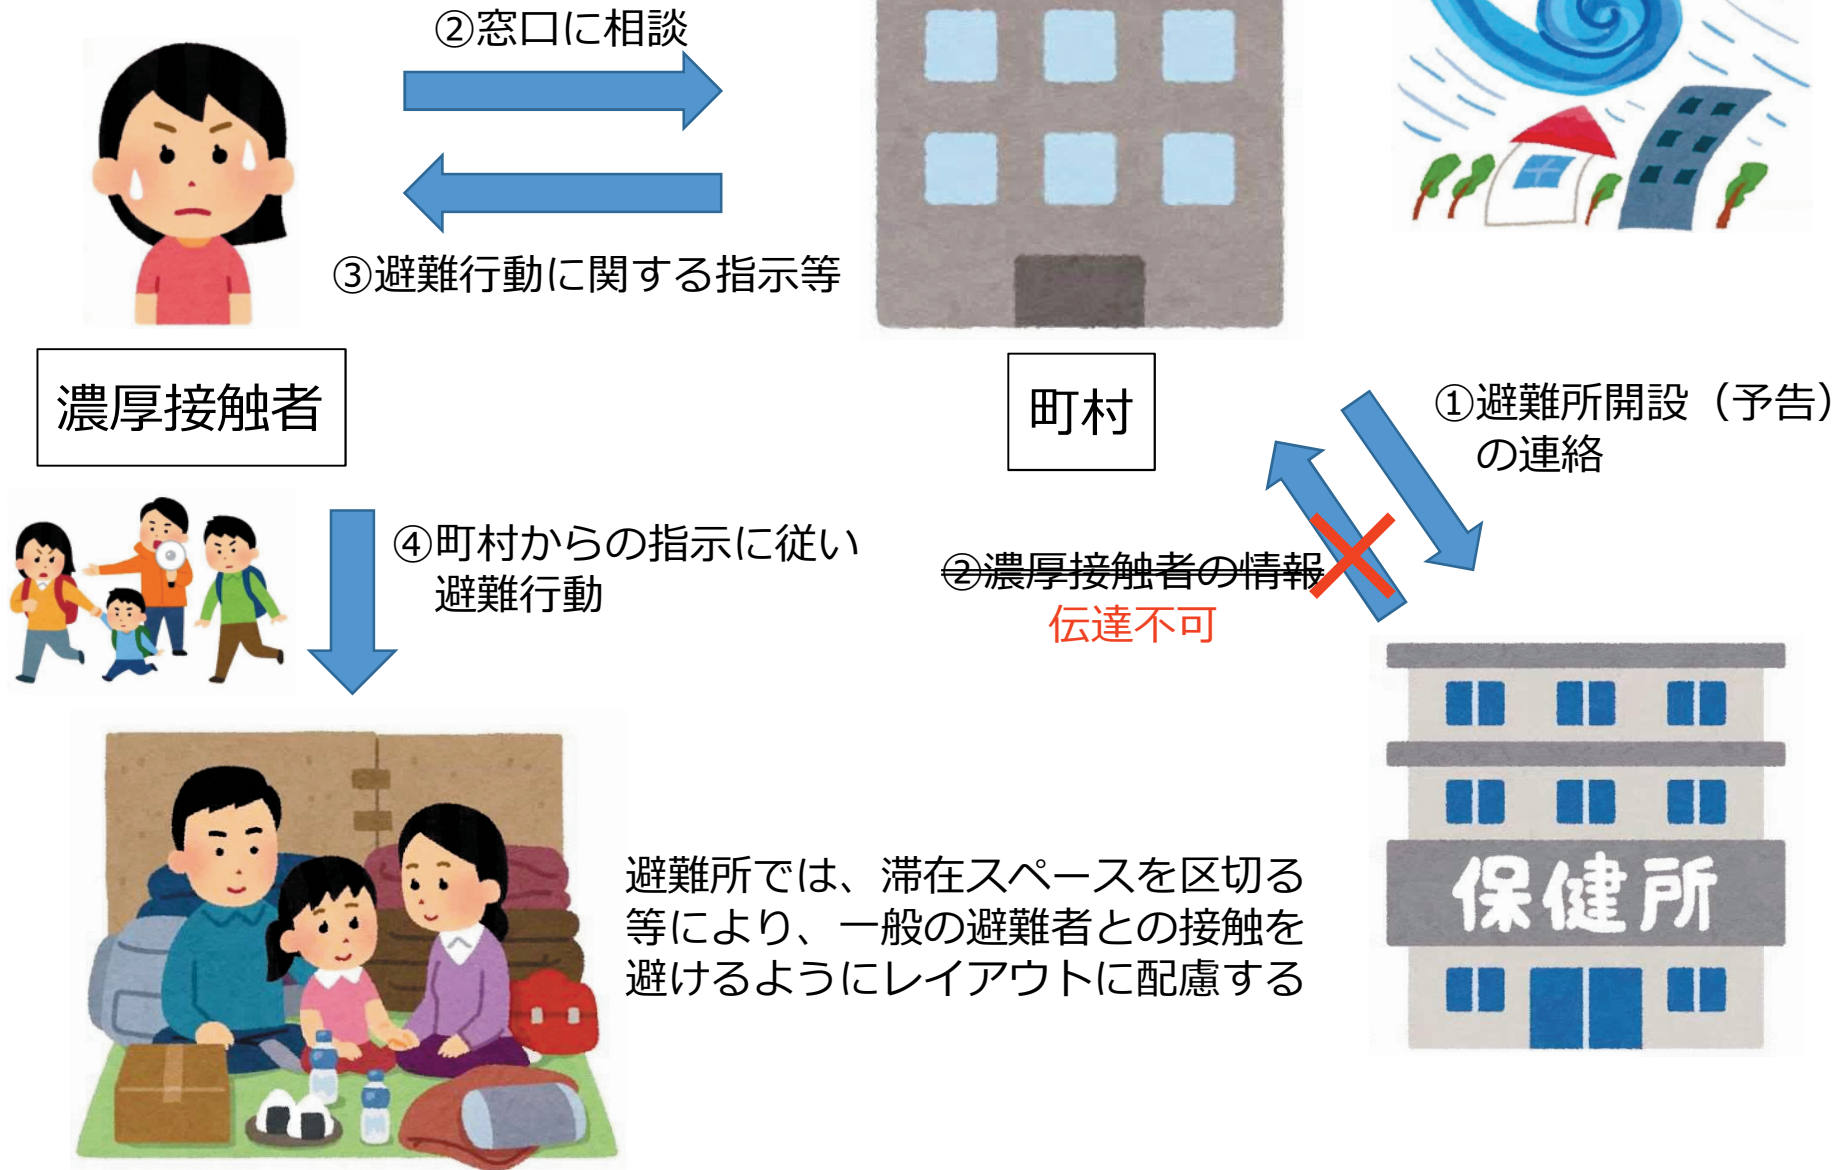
②窓口に相談

③避難行動に関する指示等

濃厚接触者

町村

①避難所開設（予告）の連絡

②濃厚接触者の情報
伝達不可

④町村からの指示に従い避難行動

避難所では、滞在スペースを区切る等により、一般の避難者との接触を避けるようにレイアウトに配慮する

保健所